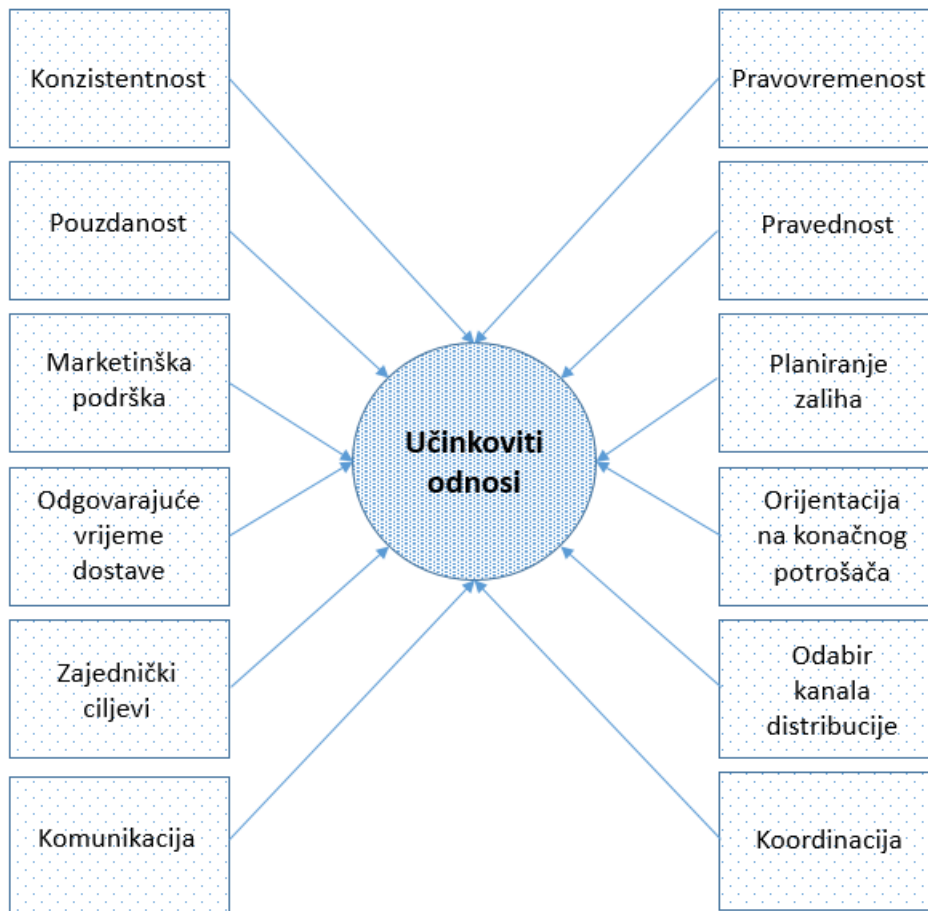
Konzistentnost

Pouzdanost

Marketinška podrška

Odgovarajuće vrijeme dostave

Zajednički ciljevi

Komunikacija

Učinkoviti odnosi

Pravovremenost

Pravednost

Planiranje zaliha

Orijentacija na konačnog potrošača

Odabir kanala distribucije

Koordinacija